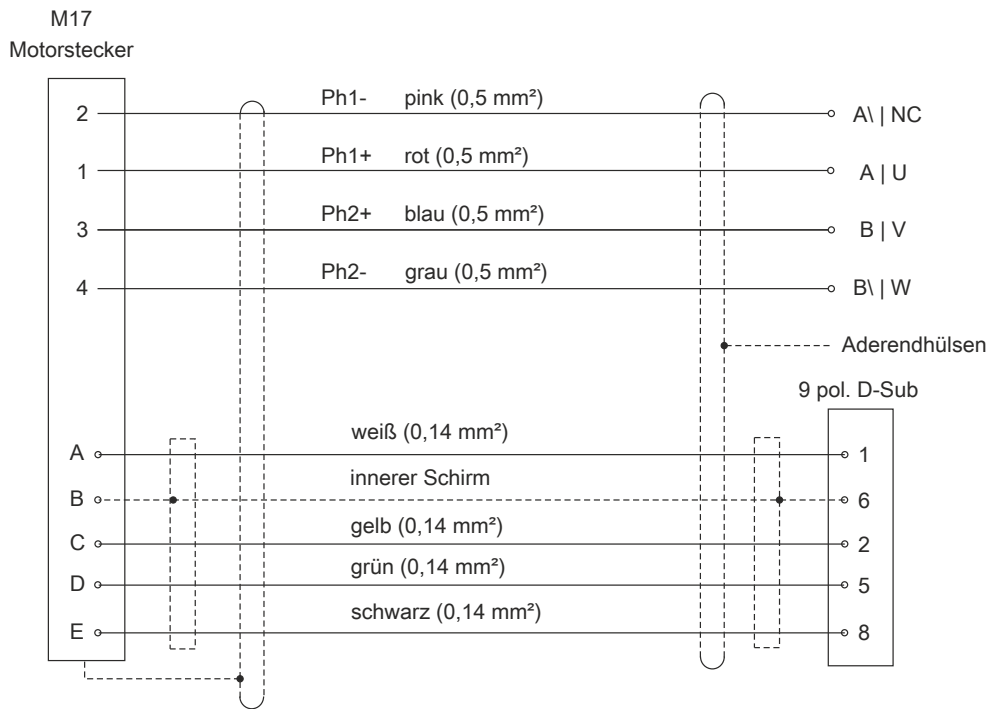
M17
Motorstecker

2
1
3
4

Ph1- pink (0,5 mm²)
Ph1+ rot (0,5 mm²)
Ph2+ blau (0,5 mm²)
Ph2- grau (0,5 mm²)

A\ | NC
A | U
B | V
B\ | W

Aderendhülsen

9 pol. D-Sub

A
B
C
D
E

weiß (0,14 mm²)
innerer Schirm
gelb (0,14 mm²)
grün (0,14 mm²)
schwarz (0,14 mm²)

1
6
2
5
8